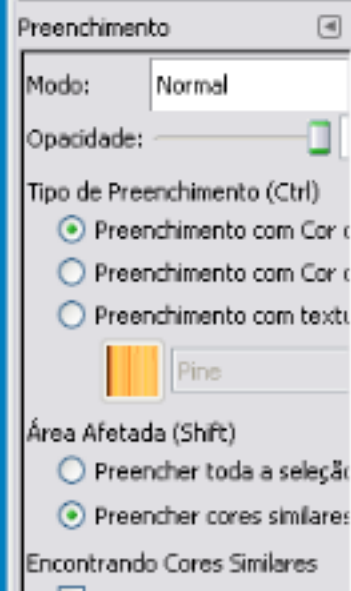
Preenchimento

Modo: Normal

Opacidade:

Tipo de Preenchimento (Ctrl)

Preenchimento com Cor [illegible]

Preenchimento com Cor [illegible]

Preenchimento com textu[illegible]

Pine

Área Afetada (Shift)

Preencher toda a seleçã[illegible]

Preencher cores similares

Encontrando Cores Similares